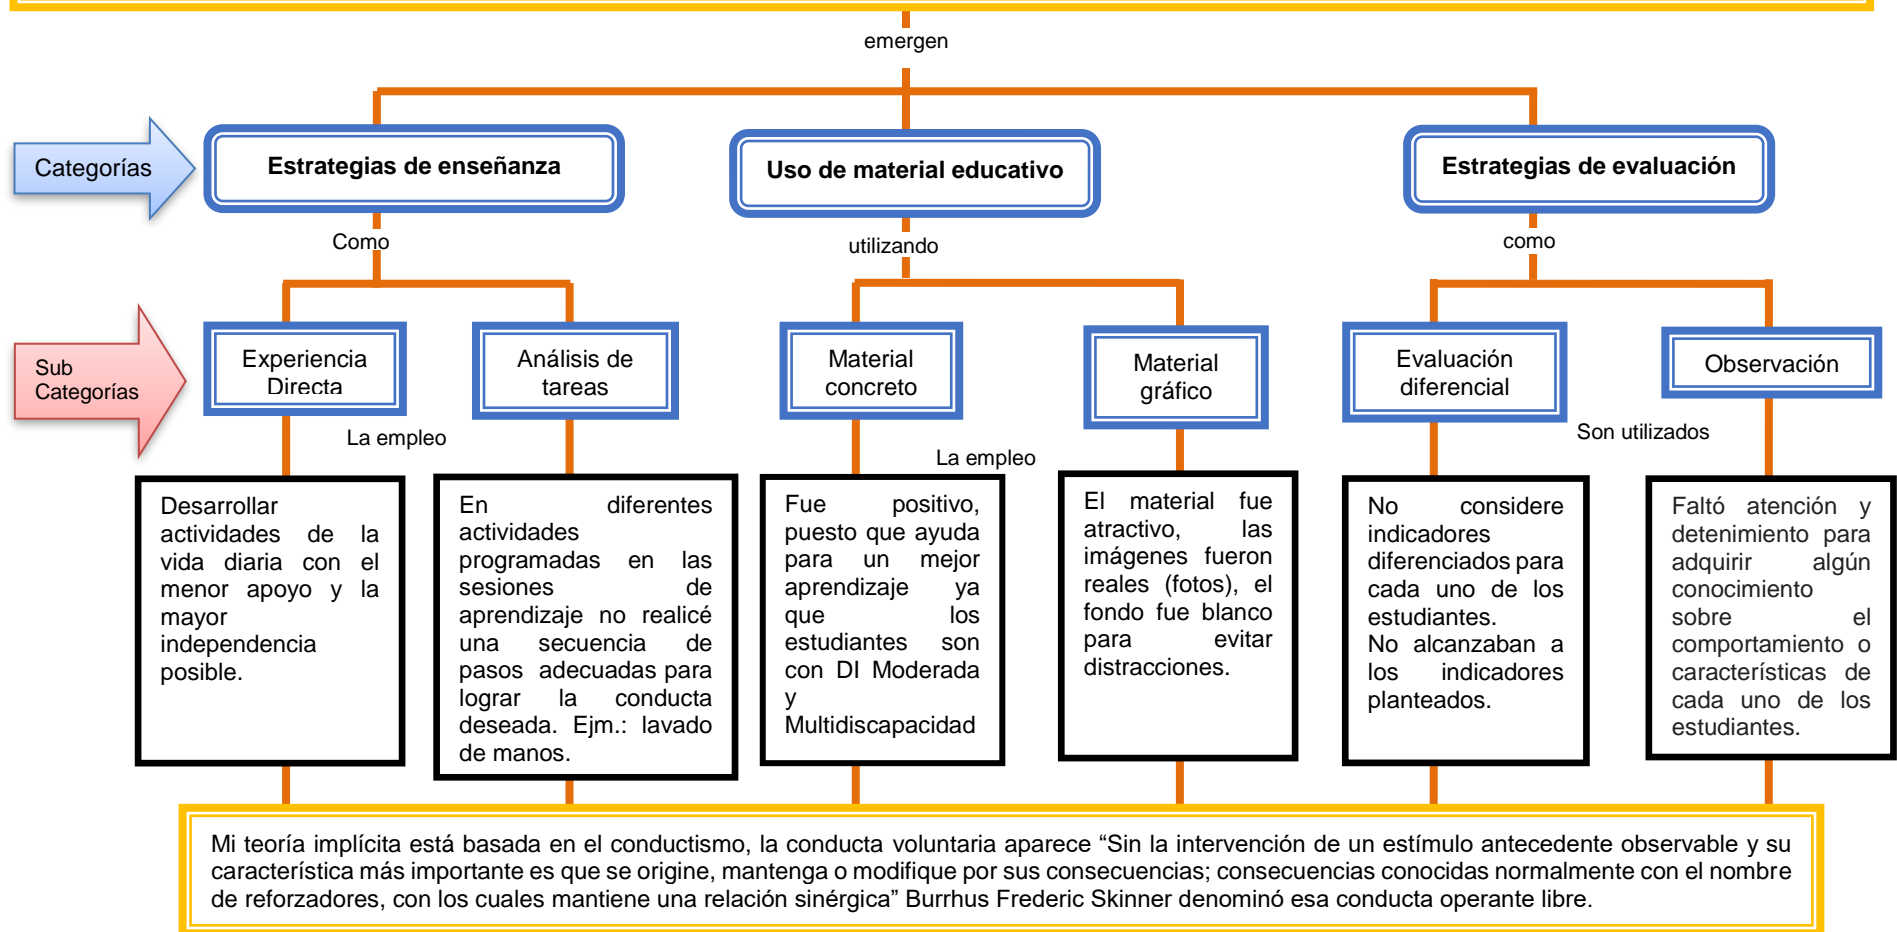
emergen

Categorías

Estrategias de enseñanza

Uso de material educativo

Estrategias de evaluación

Como

utilizando

como

Sub Categorías

Experiencia Directa

Análisis de tareas

Material concreto

Material gráfico

Evaluación diferencial

Observación

La empleo

La empleo

Son utilizados

Desarrollar actividades de la vida diaria con el menor apoyo y la mayor independencia posible.

En diferentes actividades programadas en las sesiones de aprendizaje no realicé una secuencia de pasos adecuadas para lograr la conducta deseada. Ejm.: lavado de manos.

Fue positivo, puesto que ayuda para un mejor aprendizaje ya que los estudiantes son con DI Moderada y Multidiscapacidad

El material fue atractivo, las imágenes fueron reales (fotos), el fondo fue blanco para evitar distracciones.

No considere indicadores diferenciados para cada uno de los estudiantes.
No alcanzaban a los indicadores planteados.

Faltó atención y detenimiento para adquirir algún conocimiento sobre el comportamiento o características de cada uno de los estudiantes.

Mi teoría implícita está basada en el conductismo, la conducta voluntaria aparece “Sin la intervención de un estímulo antecedente observable y su característica más importante es que se origine, mantenga o modifique por sus consecuencias; consecuencias conocidas normalmente con el nombre de reforzadores, con los cuales mantiene una relación sinérgica” Burrhus Frederic Skinner denominó esa conducta operante libre.